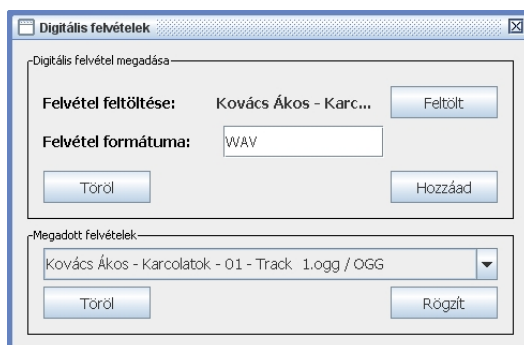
Digitális felvételek

Digitális felvétel megadása

Felvétel feltöltése: Kovács Ákos - Karc...

Feltölt

Felvétel formátuma: WAV

Töröl

Hozzáad

Megadott felvételek

Kovács Ákos - Karcolatok - 01 - Track 1.ogg / OGG

Töröl

Rögzít